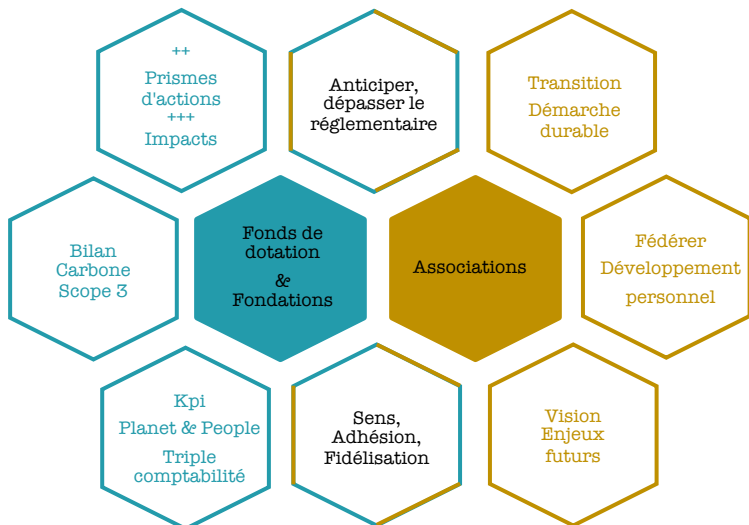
++
Prismes d'actions
+++
Impacts

Anticiper, dépasser le réglementaire

Transition
Démarche durable

Bilan Carbone Scope 3

Fonds de dotation
&
Fondations

Associations

Fédérer
Développement personnel

Kpi
Planet & People
Triple comptabilité

Sens, Adhésion, Fidélisation

Vision
Enjeux futurs